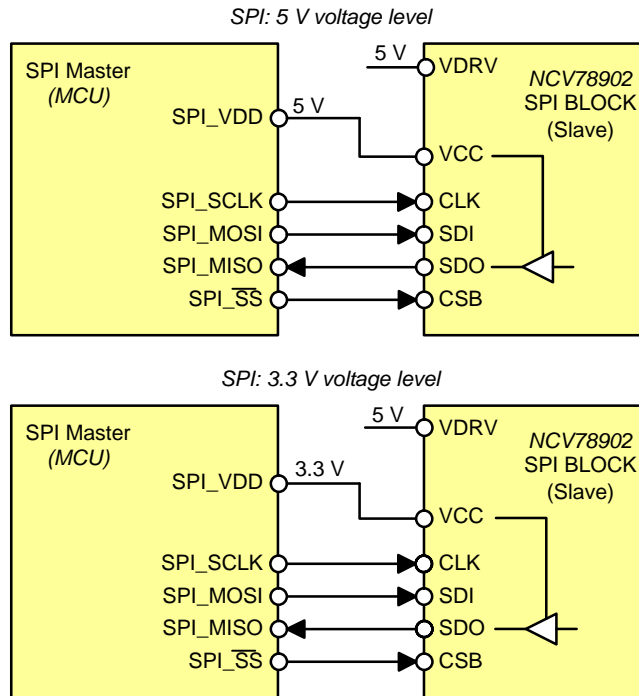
SPI: 5 V voltage level

SPI Master
(MCU)

SPI_VDD
SPI_SCLK
SPI_MOSI
SPI_MISO
SPI_$\overline{SS}$

5 V
5 V

VDRV
NCV78902
SPI BLOCK
(Slave)
VCC
CLK
SDI
SDO
CSB

SPI: 3.3 V voltage level

SPI Master
(MCU)

SPI_VDD
SPI_SCLK
SPI_MOSI
SPI_MISO
SPI_$\overline{SS}$

5 V
3.3 V

VDRV
NCV78902
SPI BLOCK
(Slave)
VCC
CLK
SDI
SDO
CSB